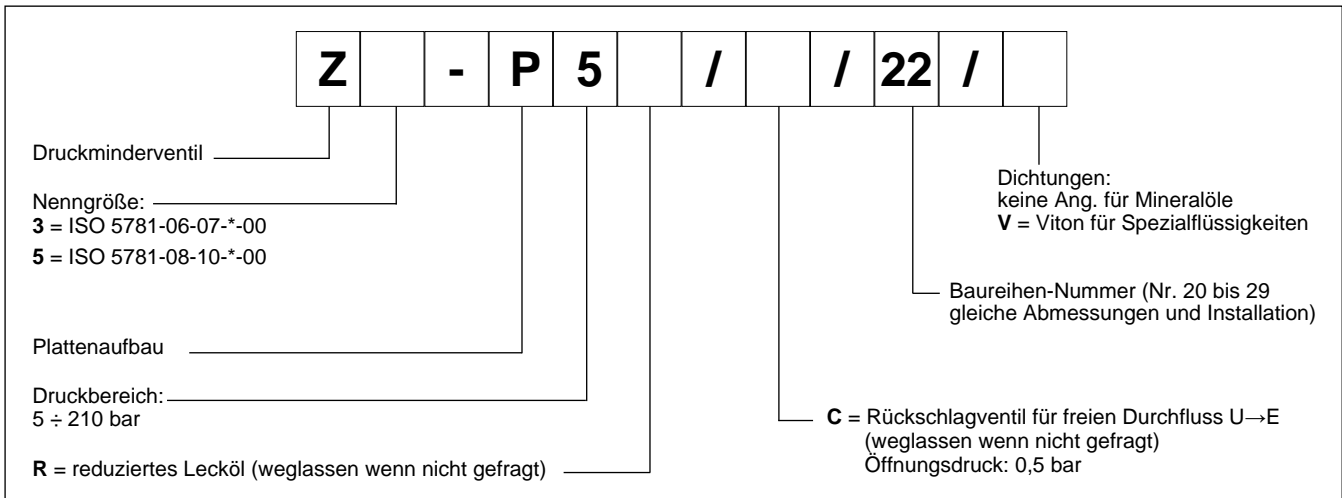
| Z | | - | P | 5 | | / | | / | 22 | / | |
|---|---|---|---|---|---|---|---|---|---|---|---|

Druckminderventil

Nenngröße:
**3** = ISO 5781-06-07-*-00
**5** = ISO 5781-08-10-*-00

Plattenaufbau

Druckbereich:
5 ÷ 210 bar

**R** = reduziertes Lecköl (weglassen wenn nicht gefragt)

Dichtungen:
keine Ang. für Mineralöle
**V** = Viton für Spezialflüssigkeiten

Baureihen-Nummer (Nr. 20 bis 29 gleiche Abmessungen und Installation)

**C** = Rückschlagventil für freien Durchfluss U→E
(weglassen wenn nicht gefragt)
Öffnungsdruck: 0,5 bar